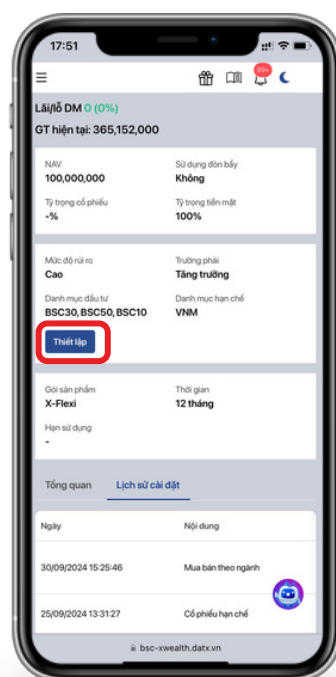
17:51

99+

Lãi/lỗ DM 0 (0%)

GT hiện tại: 365,152,000

NAV
100,000,000

Sử dụng đòn bẩy
Không

Tỷ trọng cổ phiếu
-%

Tỷ trọng tiền mặt
100%

Mức độ rủi ro
Cao

Trường phái
Tăng trưởng

Danh mục đầu tư
BSC30, BSC50, BSC10

Danh mục hạn chế
VNM

Thiết lập

Gói sản phẩm
X-Flexi

Thời gian
12 tháng

Hạn sử dụng
-

Tổng quan

Lịch sử cài đặt

| Ngày | Nội dung |
|---|---|
| 30/09/2024 15:25:46 | Mua bán theo ngành |
| 25/09/2024 13:31:27 | Cổ phiếu hạn chế |

bsc-xwealth.datx.vn